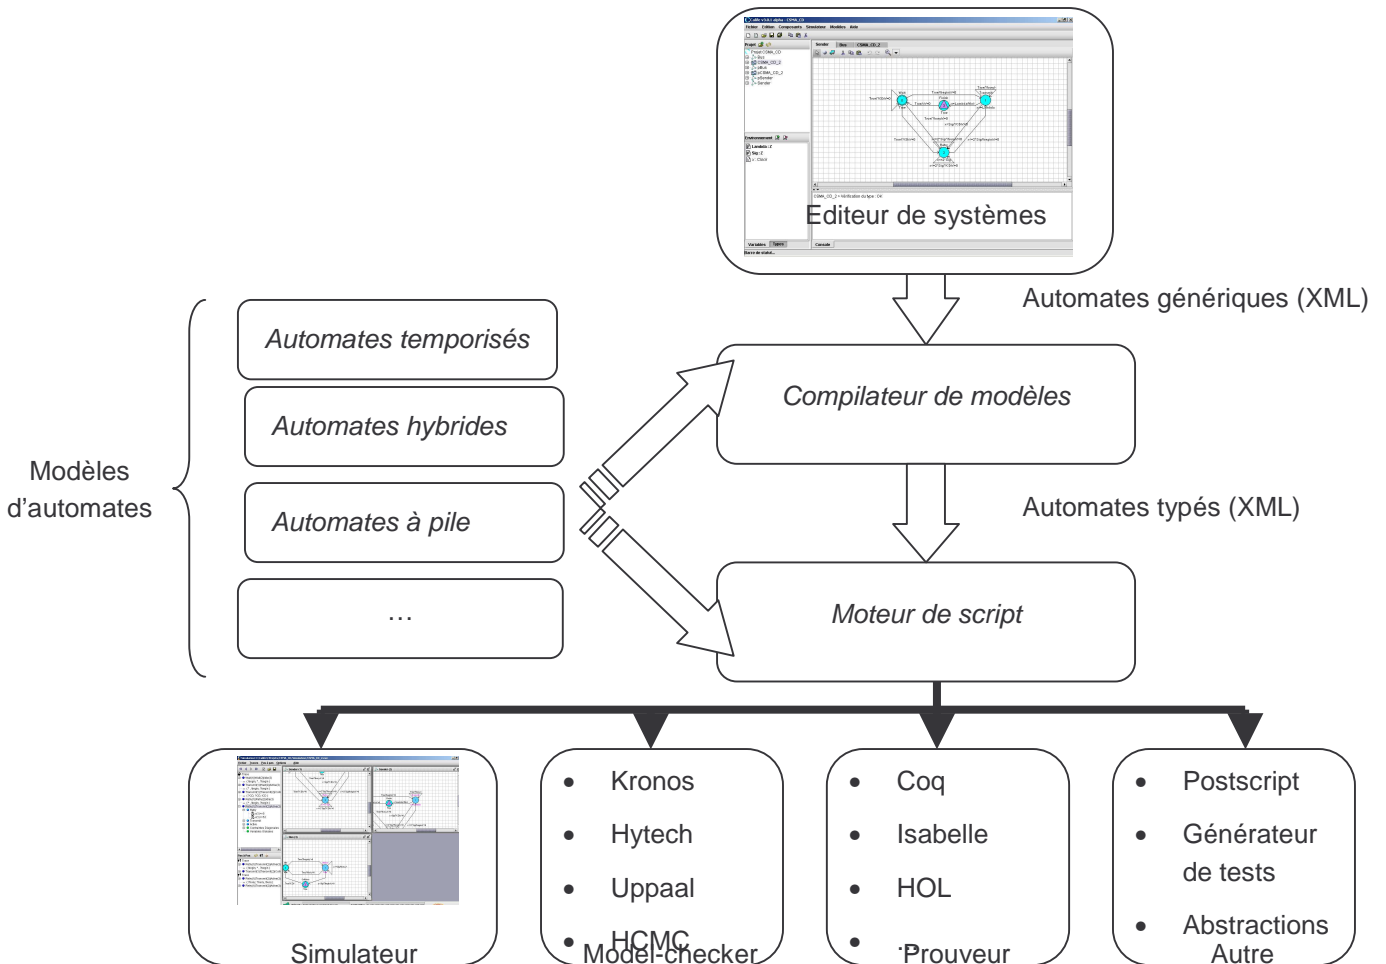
Editeur de systèmes

Automates génériques (XML)

Automates temporisés

Automates hybrides

Automates à pile

…

Modèles d'automates

Compilateur de modèles

Automates typés (XML)

Moteur de script

Simulateur

- Kronos
- Hytech
- Uppaal
- HCMC

Model-checker

- Coq
- Isabelle
- HOL
- …

Prouveur

- Postscript
- Générateur de tests
- Abstractions

Autre